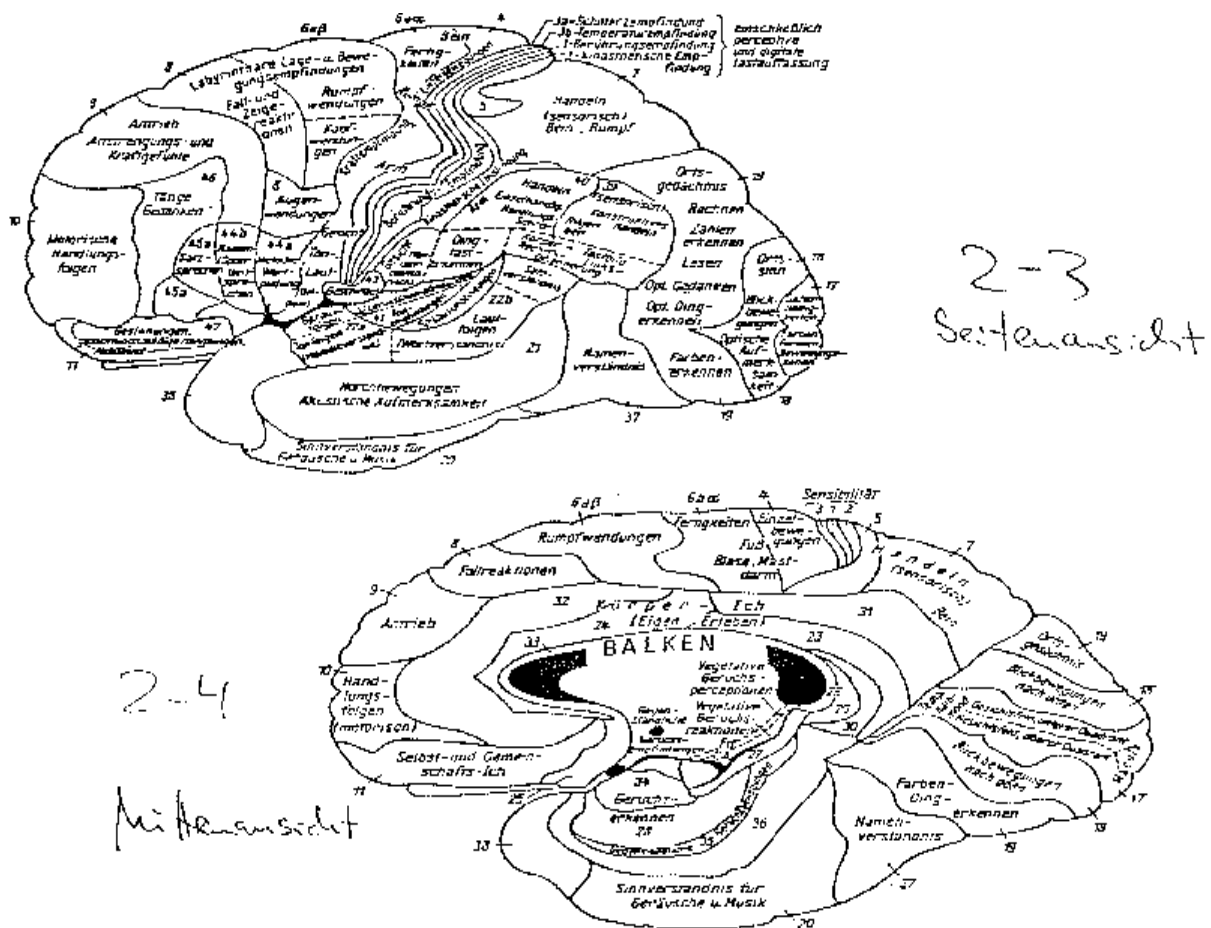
6aβ 6aα 4
3a Schwer Lempfindung
3b Temperaturempfindung
1 Berührungsempfindung
2 kinästhetische Empfindung
einschließlich perceptive und digitale Tastauffassung
8
Labyrinthäre Lage- u. Bewegungsempfindungen
Bein
Fertigkeiten
9
Fall- und Zeigereaktionen
Rumpfwendungen
Kopfwendungen
5
Handeln (sensorisch) Bein, Rumpf
7
Antrieb Anstrengungs- und Kraftgefühle
46
Tätige Gedanken
Augenwendungen
8
Arm
Handeln
40
39
Ortsgedächtnis
19
10
Motorische Handlungsfolgen
44b
45a
Satzsprechen
44a
Laute
Wortsprechen
Dingtastauffassen
Rechnen
Zahlen erkennen
Lesen
Opt. Gedanken
Opt. Dingerkennen
Ortssinn
18
17
45a
47
22b
Lautfolgen
Blickbewegungen
Optische Aufmerksamkeit
11
Geruchsreaktionen
21
Namenverständnis
Farbenerkennen
38
Horchbewegungen Akustische Aufmerksamkeit
37
19
18
Sinnverständnis für Geräusche u. Musik
20

2-3
Seitenansicht

6aβ 6aα 4 Sensibilität 3 1 2 5
Rumpfwendungen
Fertigkeiten
Einzelbewegungen
Fuß
Blase, Mastdarm
8
Fallreaktionen
7
Handeln (sensorisch) Bein
9
32
Körper-Ich (Eigen-Erleben)
31
Antrieb
24
33
23
BALKEN
Ortsgedächtnis
19
10
Vegetative Geruchsperceptionen
Vegetative Geruchsreaktionen
Handlungsfolgen (motorisch)
Blickbewegungen nach oben
18
17
Selbst- und Gemeinschafts-Ich
11
25
34
Geruchserkennen
28
Farben-Dingerkennen
Blickbewegungen nach unten
36
Namenverständnis
19
38
Sinnverständnis für Geräusche u. Musik
27
20

2-4
Mittenansicht